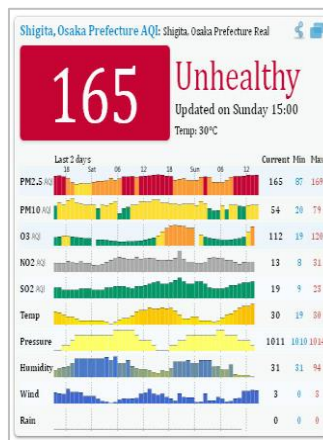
Shigita, Osaka Prefecture AQI: Shigita, Osaka Prefecture Real

165 Unhealthy

Updated on Sunday 15:00

Temp: 30°C

Last 2 days

18 Sat 06 12 18 Sun 06 12

| | Current | Min | Max |
|---|---|---|---|
| PM2.5 AQI | 165 | 87 | 169 |
| PM10 AQI | 54 | 20 | 79 |
| O3 AQI | 112 | 19 | 120 |
| NO2 AQI | 13 | 8 | 31 |
| SO2 AQI | 19 | 9 | 23 |
| Temp | 30 | 19 | 30 |
| Pressure | 1011 | 1010 | 1014 |
| Humidity | 31 | 31 | 94 |
| Wind | 3 | 0 | 8 |
| Rain | 0 | 0 | 0 |